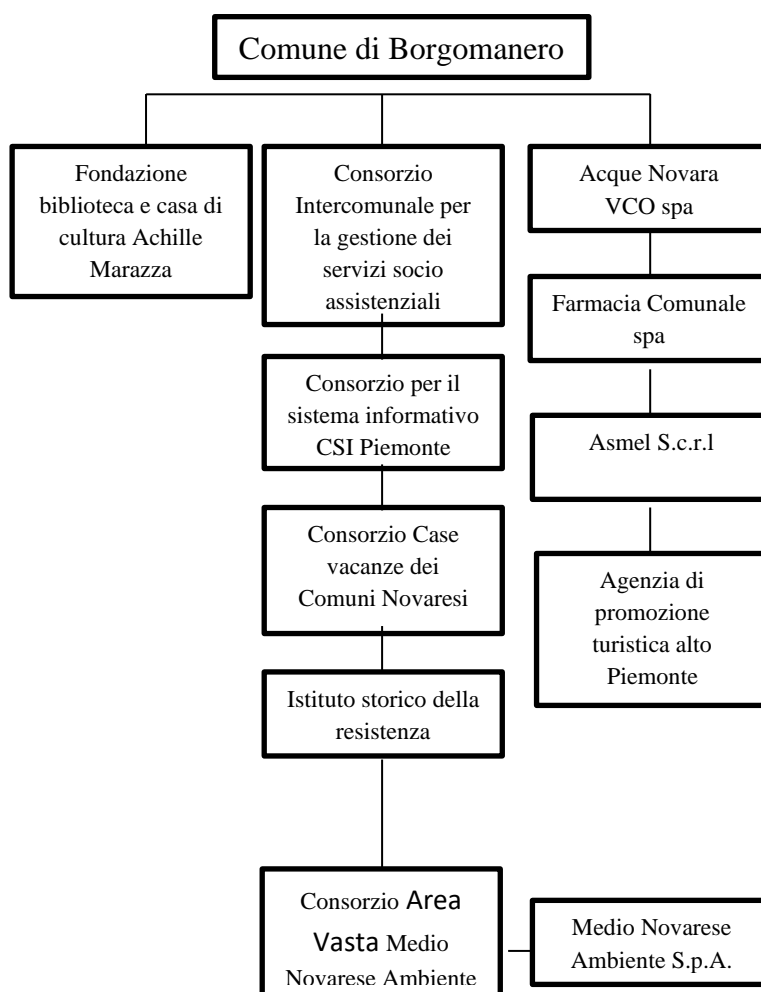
Comune di Borgomanero

Fondazione biblioteca e casa di cultura Achille Marazza

Consorzio Intercomunale per la gestione dei servizi socio assistenziali

Consorzio per il sistema informativo CSI Piemonte

Consorzio Case vacanze dei Comuni Novaresi

Istituto storico della resistenza

Consorzio Area Vasta Medio Novarese Ambiente

Medio Novarese Ambiente S.p.A.

Acque Novara VCO spa

Farmacia Comunale spa

Asmel S.c.r.l

Agenzia di promozione turistica alto Piemonte